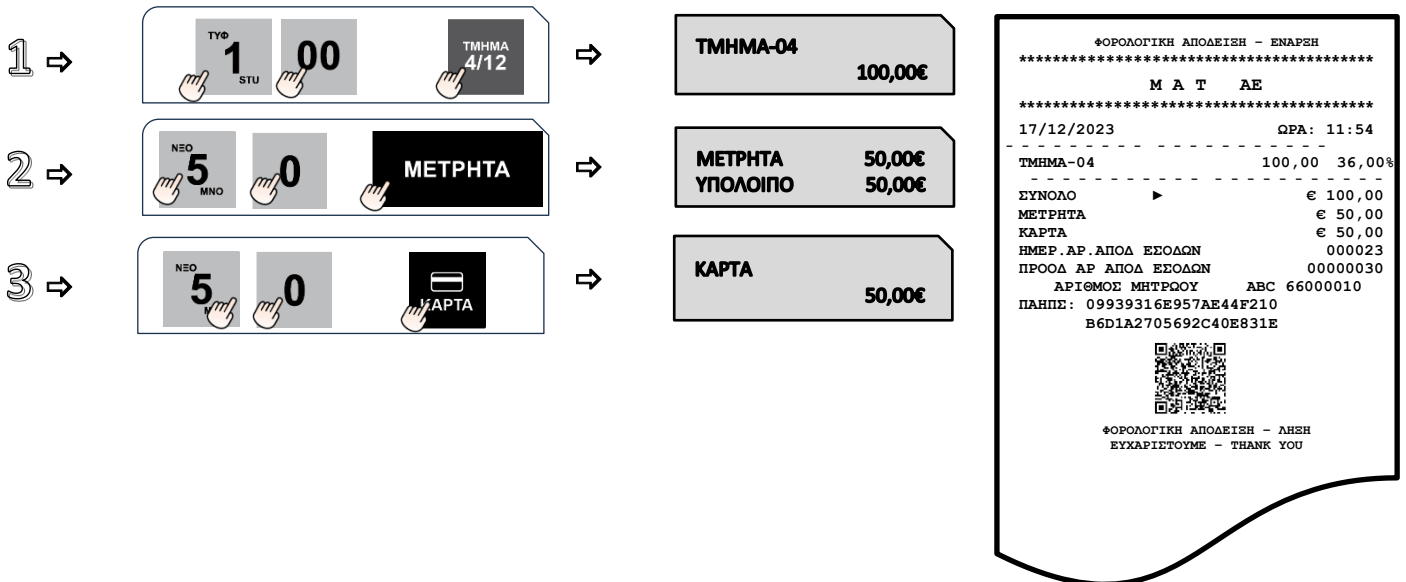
1 ⇨ ΤΥΦ 1 STU 00 ΤΜΗΜΑ 4/12 ⇨ ΤΜΗΜΑ-04 100,00€

2 ⇨ ΝΕΟ 5 ΜΝΟ 0 ΜΕΤΡΗΤΑ ⇨ ΜΕΤΡΗΤΑ 50,00€ ΥΠΟΛΟΙΠΟ 50,00€

3 ⇨ ΝΕΟ 5 0 ΚΑΡΤΑ ⇨ ΚΑΡΤΑ 50,00€

ΦΟΡΟΛΟΓΙΚΗ ΑΠΟΔΕΙΞΗ – ΕΝΑΡΞΗ
****************************************
Μ Α Τ ΑΕ
****************************************
17/12/2023 ΩΡΑ: 11:54

ΤΜΗΜΑ-04 100,00 36,00%

ΣΥΝΟΛΟ ► € 100,00
ΜΕΤΡΗΤΑ € 50,00
ΚΑΡΤΑ € 50,00
ΗΜΕΡ.ΑΡ.ΑΠΟΔ ΕΣΟΔΩΝ 000023
ΠΡΟΟΔ ΑΡ ΑΠΟΔ ΕΣΟΔΩΝ 00000030
ΑΡΙΘΜΟΣ ΜΗΤΡΩΟΥ ABC 66000010
ΠΑΗΠΣ: 09939316E957AE44F210
B6D1A2705692C40E831E

ΦΟΡΟΛΟΓΙΚΗ ΑΠΟΔΕΙΞΗ – ΛΗΞΗ
ΕΥΧΑΡΙΣΤΟΥΜΕ – THANK YOU